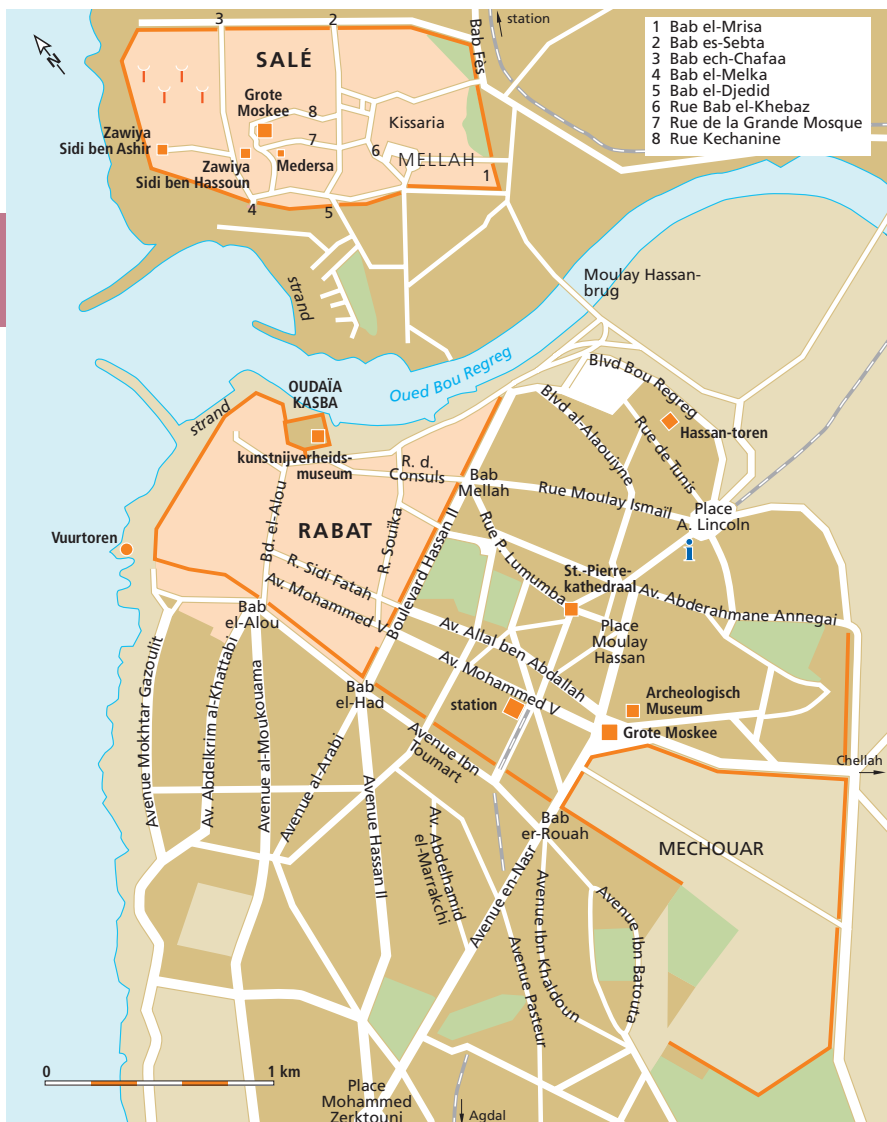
1 Bab el-Mrisa
2 Bab es-Sebta
3 Bab ech-Chafaa
4 Bab el-Melka
5 Bab el-Djedid
6 Rue Bab el-Khebaz
7 Rue de la Grande Mosque
8 Rue Kechanine

N

station

Bab Fès

3
2
SALÉ
Grote Moskee
8
7
Kissaria
Zawiya Sidi ben Ashir
Zawiya Sidi ben Hassoun
Medersa
6
MELLAH
1
4
5

strand

Moulay Hassanbrug

Oued Bou Regreg

OUDAÏA KASBA
strand
kunstnijverheidsmuseum
R. d. Consuls
Bab Mellah
Blvd Bou Regreg
Blvd al-Alaouiyne
Rue de Tunis
Hassan-toren
Rue Moulay Ismail
Place A. Lincoln
Vuurtoren
RABAT
Bd. el-Alou
R. Souika
Boulevard Hassan II
Rue P. Lumumba
St.-Pierrekathedraal
Av. Abderahmane Annegai
R. Sidi Fatah
Av. Mohammed V
Bab el-Alou
Av. Allal ben Abdallah
Place Moulay Hassan
Bab el-Had
Av. Mohammed V
Archeologisch Museum
station
Grote Moskee
Avenue Mokhtar Gazoulit
Av. Abdelkrim al-Khattabi
Avenue al-Moukouama
Avenue al-Arabi
Avenue Hassan II
Avenue Ibn Toumart
Av. Abdelhamid el-Marrakchi
Bab er-Rouah
Chellah
MECHOUAR
Avenue en-Nasr
Avenue Ibn Khaldoun
Avenue Pasteur
Avenue Ibn Batouta

0
1 km

Place Mohammed Zerktouni
Agdal